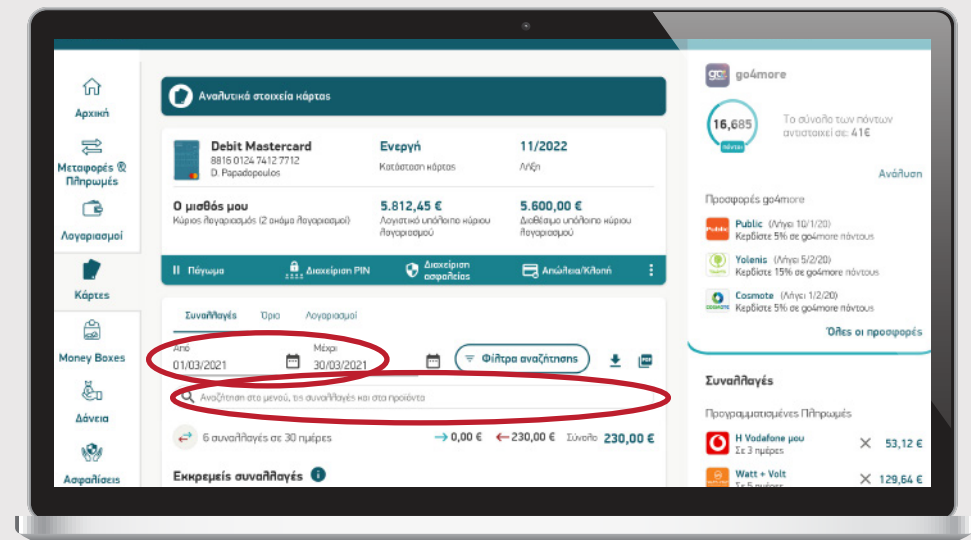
Αρχική

Μεταφορές & Πληρωμές

Λογαριασμοί

Κάρτες

Money Boxes

Δάνεια

Ασφαλίσεις

Αναλυτικά στοιχεία κάρτας

Debit Mastercard
8816 0124 7412 7712
D. Papadopoulos

Ενεργή
Κατάσταση κάρτας

11/2022
Λήξη

Ο μισθός μου
Κύριος λογαριασμός (2 ονόματα λογαριασμού)

5.812,45 €
Λογιστικό υπόλοιπο κύριου λογαριασμού

5.600,00 €
Διαθέσιμο υπόλοιπο κύριου λογαριασμού

Πάγωμα | Διαχείριση PIN | Διαχείριση ασφαλείας | Απώλεια/Κλοπή

Συναλλαγές | Όρια | Λογαριασμοί

Από
01/03/2021

Μέχρι
30/03/2021

Φίλτρα αναζήτησης

Αναζήτηση στο μενού, τις συναλλαγές και στα προϊόντα

6 συναλλαγές σε 30 ημέρες
0,00 € 230,00 € Σύνολο 230,00 €

Εκκρεμείς συναλλαγές

go4more

16,685
πόντοι

Το σύνολο των πόντων αντιστοιχεί σε: 41€

Ανάλυση

Προσφορές go4more

Public (Λήγει 10/1/20)
Κερδίστε 5% σε go4more πόντους

Yolenis (Λήγει 5/2/20)
Κερδίστε 15% σε go4more πόντους

Cosmote (Λήγει 1/2/20)
Κερδίστε 5% σε go4more πόντους

Όλες οι προσφορές

Συναλλαγές

Προγραμματισμένες Πληρωμές

Η Vodafone μου
Σε 3 ημέρες
53,12 €

Watt + Volt
Σε 5 ημέρες
129,64 €